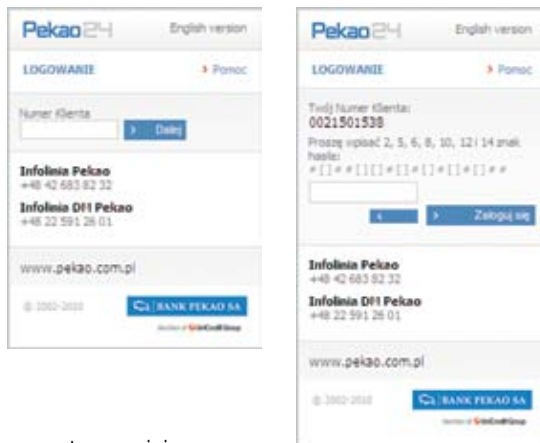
Pekao24
English version
LOGOWANIE
› Pomoc
Numer Klienta
› Dalej
Infolinia Pekao
+48 42 683 82 32
Infolinia DI1 Pekao
+48 22 591 26 01
www.pekao.com.pl
© 2002-2010
BANK PEKAO SA
Member of UniCredit Group

Pekao24
English version
LOGOWANIE
› Pomoc
Twój Numer Klienta:
0021501538
Proszę wpisać 2, 5, 6, 8, 10, 12 i 14 znak hasła:
# [ ] # # [ ] [ ] # [ ] # [ ] # [ ] # #
‹
› Zaloguj się
Infolinia Pekao
+48 42 683 82 32
Infolinia DI1 Pekao
+48 22 591 26 01
www.pekao.com.pl
© 2002-2010
BANK PEKAO SA
Member of UniCredit Group